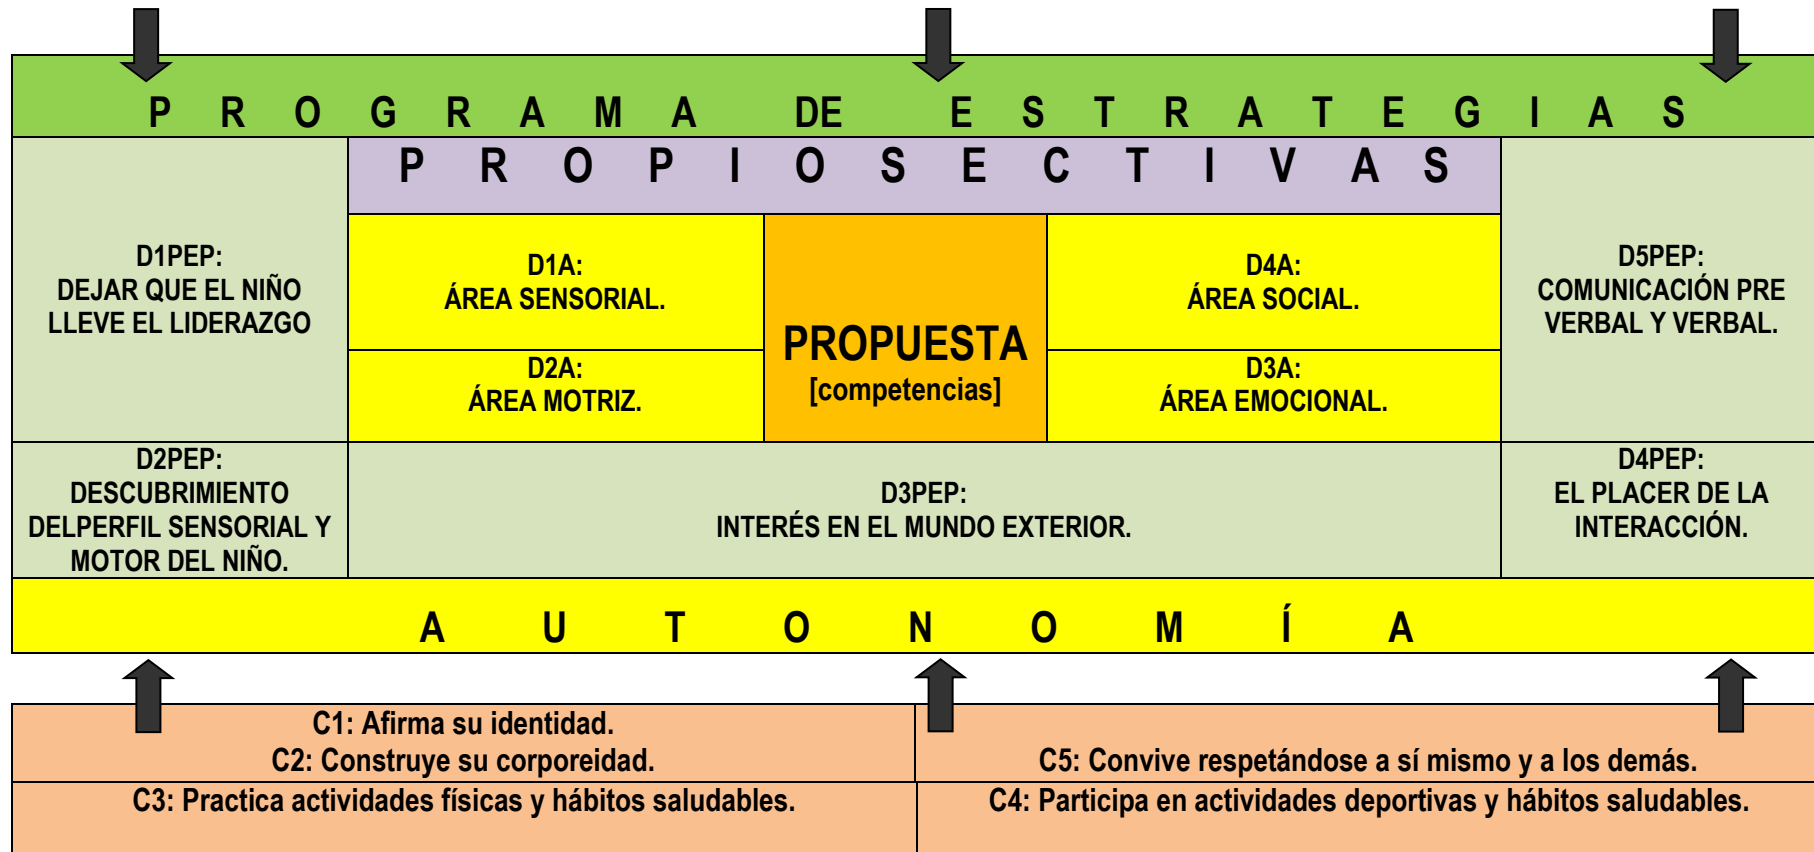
P R O G R A M A DE E S T R A T E G I A S

P R O P I O S E C T I V A S

D1PEP:
DEJAR QUE EL NIÑO LLEVE EL LIDERAZGO

D1A:
ÁREA SENSORIAL.

PROPUESTA
[competencias]

D4A:
ÁREA SOCIAL.

D5PEP:
COMUNICACIÓN PRE VERBAL Y VERBAL.

D2A:
ÁREA MOTRIZ.

D3A:
ÁREA EMOCIONAL.

D2PEP:
DESCUBRIMIENTO DELPERFIL SENSORIAL Y MOTOR DEL NIÑO.

D3PEP:
INTERÉS EN EL MUNDO EXTERIOR.

D4PEP:
EL PLACER DE LA INTERACCIÓN.

A U T O N O M Í A

C1: Afirma su identidad.
C2: Construye su corporeidad.

C5: Convive respetándose a sí mismo y a los demás.

C3: Practica actividades físicas y hábitos saludables.

C4: Participa en actividades deportivas y hábitos saludables.